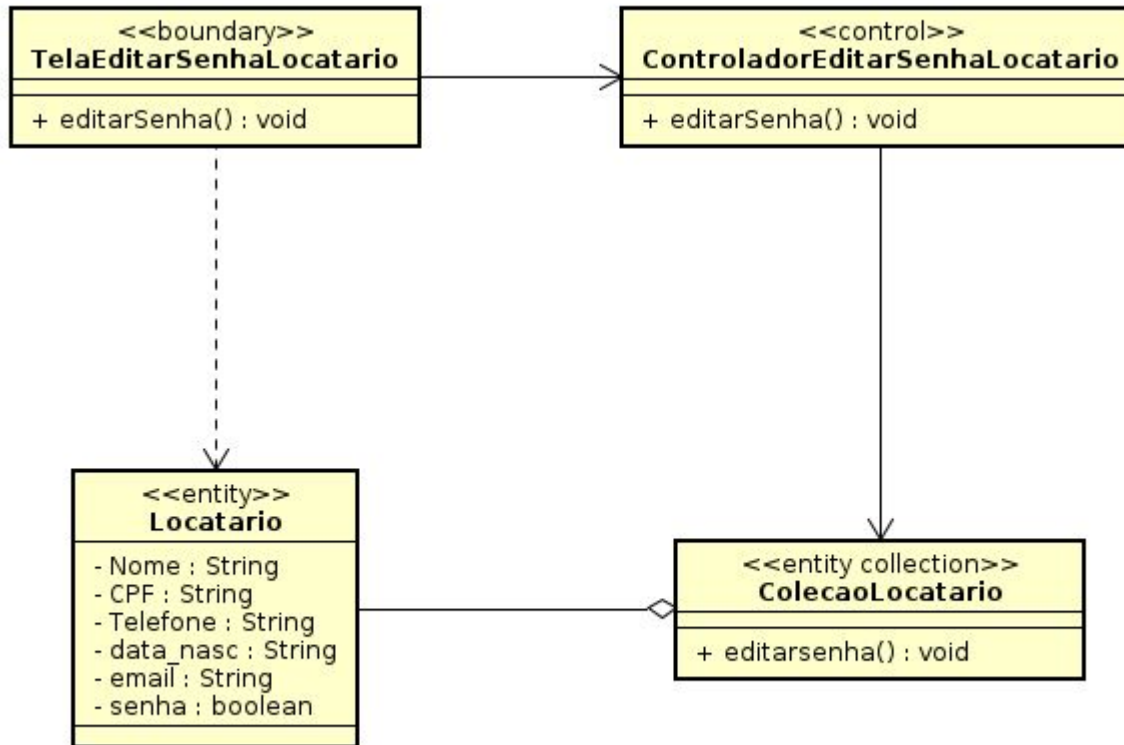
<<boundary>>
TelaEditarSenhaLocatario

+ editarSenha() : void

<<control>>
ControladorEditarSenhaLocatario

+ editarSenha() : void

<<entity>>
Locatario

- Nome : String
- CPF : String
- Telefone : String
- data_nasc : String
- email : String
- senha : boolean

<<entity collection>>
ColecaoLocatario

+ editarsenha() : void